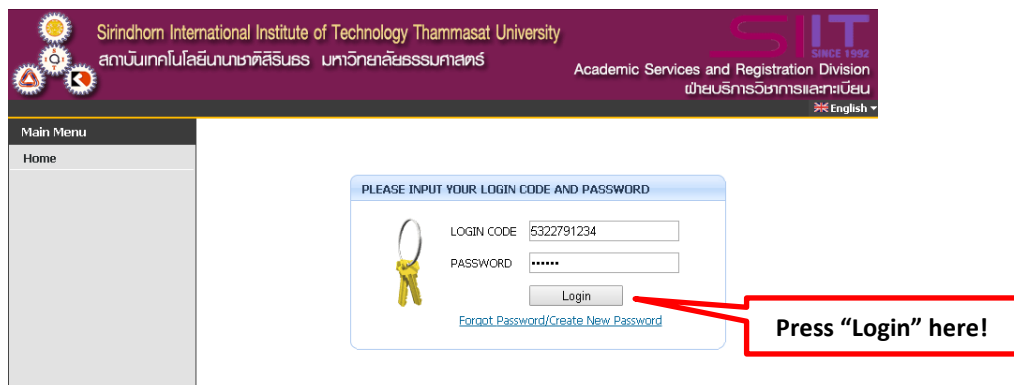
Sirindhorn International Institute of Technology Thammasat University
สถาบันเทคโนโลยีนานาชาติสิรินธร มหาวิทยาลัยธรรมศาสตร์

SIIT
SINCE 1992

Academic Services and Registration Division
ฝ่ายบริการวิชาการและทะเบียน

English

Main Menu

Home

PLEASE INPUT YOUR LOGIN CODE AND PASSWORD

LOGIN CODE 5322791234

PASSWORD ••••••

Login

Forgot Password/Create New Password

Press “Login” here!